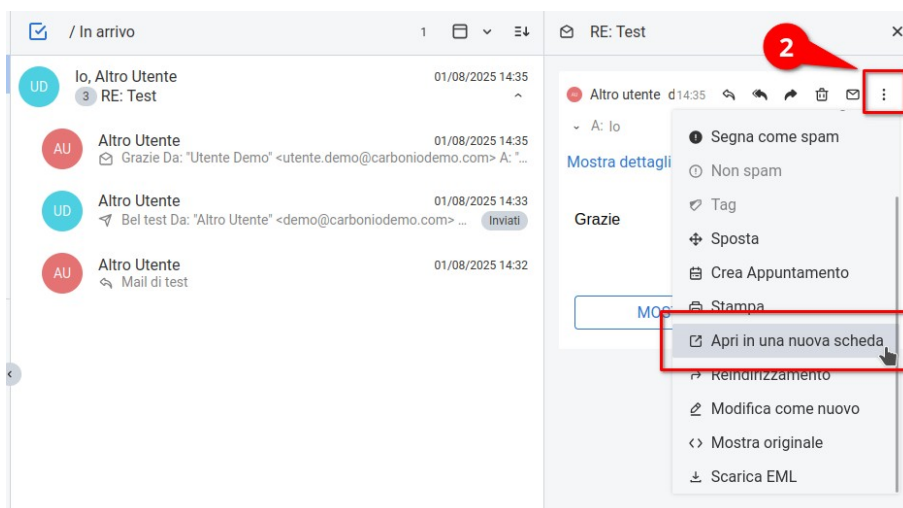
/ In arrivo 1

UD Io, Altro Utente 01/08/2025 14:35
3 RE: Test

AU Altro Utente 01/08/2025 14:35
Grazie Da: "Utente Demo" <utente.demo@carboniodemo.com> A: "...

UD Altro Utente 01/08/2025 14:33
Bel test Da: "Altro Utente" <demo@carboniodemo.com> ... Inviati

AU Altro Utente 01/08/2025 14:32
Mail di test

RE: Test

2

Altro utente d14:35

A: Io

Mostra dettagli

Grazie

MOS

Segna come spam
Non spam
Tag
Sposta
Crea Appuntamento
Stampa
Apri in una nuova scheda
Reindirizzamento
Modifica come nuovo
Mostra originale
Scarica EML